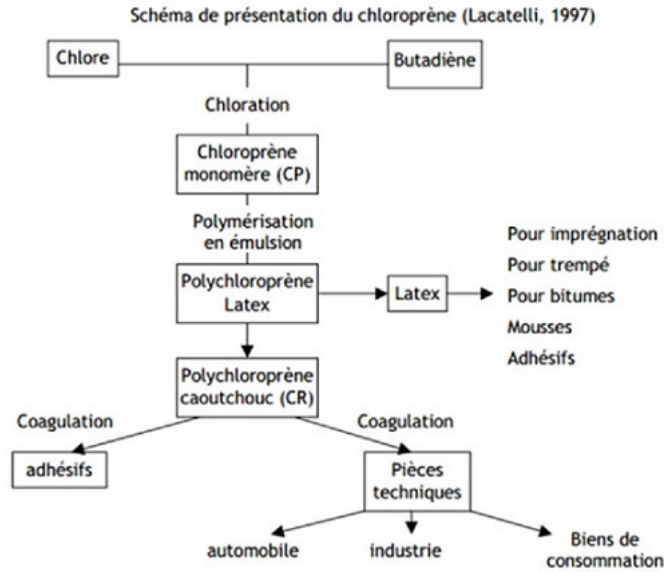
Schéma de présentation du chloroprène (Lacatelli, 1997)

Chlore

Butadiène

Chloration

Chloroprène monomère (CP)

Polymérisation en émulsion

Polychloroprène Latex

Latex

Pour imprégnation
Pour trempé
Pour bitumes
Mousses
Adhésifs

Polychloroprène caoutchouc (CR)

Coagulation

Coagulation

adhésifs

Pièces techniques

automobile

industrie

Biens de consommation